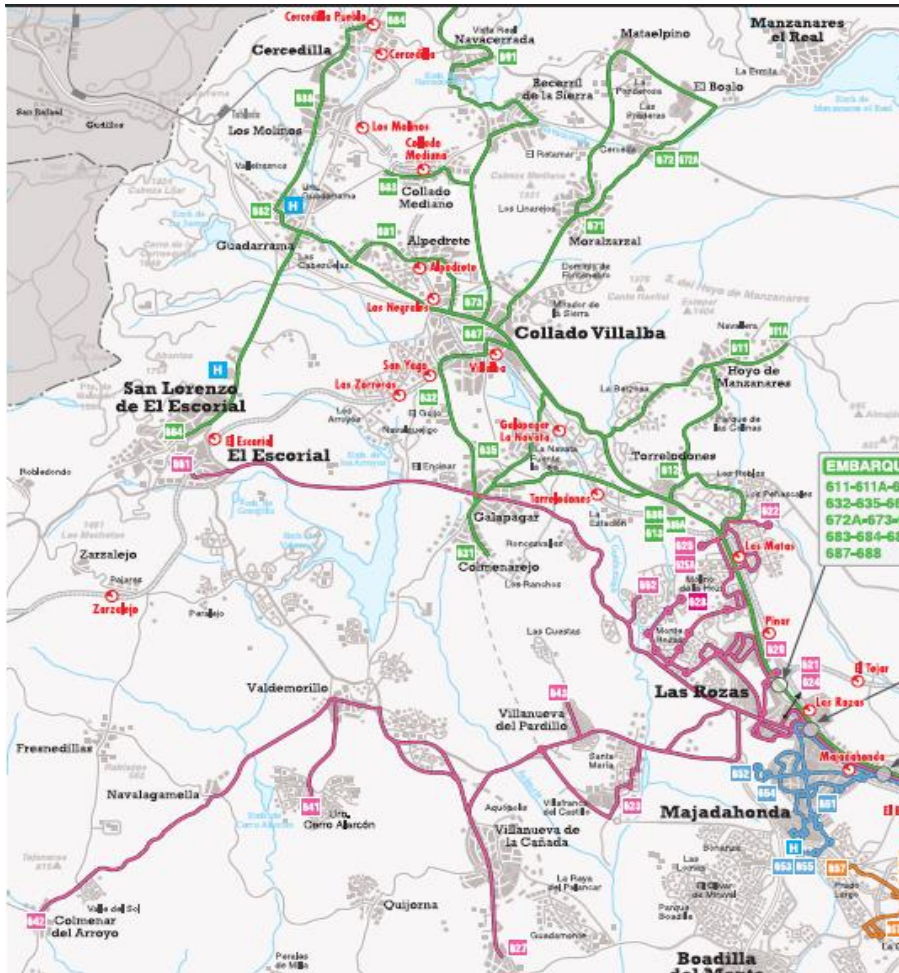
Cercedilla Pueblo
684
Cercedilla
Navacerrada
Vista Real
691
Mataelpino
Manzanares el Real
Cercedilla
Becerril de la Sierra
El Boalo
San Rafael
Gudillos
684
Los Molinos
Los Molinos
Collado Mediano
El Retamar
Cerceda
672
672A
Collado Mediano
683
H
Guadarrama
681
Alpedrete
Los Linarejos
671
Moralzarzal
Alpedrete
Los Negrales
673
687
Collado Villalba
611A
611
Hoyo de Manzanares
H
San Lorenzo de El Escorial
San Yago
Las Zorreras
Villalba
632
664
El Escorial
El Escorial
661
Galapagar La Navata
635
Torrelodones
612
Robledondo
El Enebral
Galapagar
Torrelodones
La Estación
EMBARQU
611-611A-6
632-635-6
672A-673-
683-684-6
687-688
622
Los Matas
Zarzalejo
631
Colmenarejo
Los Ranchos
Zarzalejo
Pinar
629
Las Cuestas
Las Rozas
El Tejar
Las Rozas
Valdemorillo
643
Villanueva del Pardillo
Fresnedillas
Majadahonda
Navalagamella
641
Cerro Alarcón
Villanueva de la Cañada
Majadahonda
H
653
655
642
Colmenar del Arroyo
Quijorna
627
Boadilla del Monte